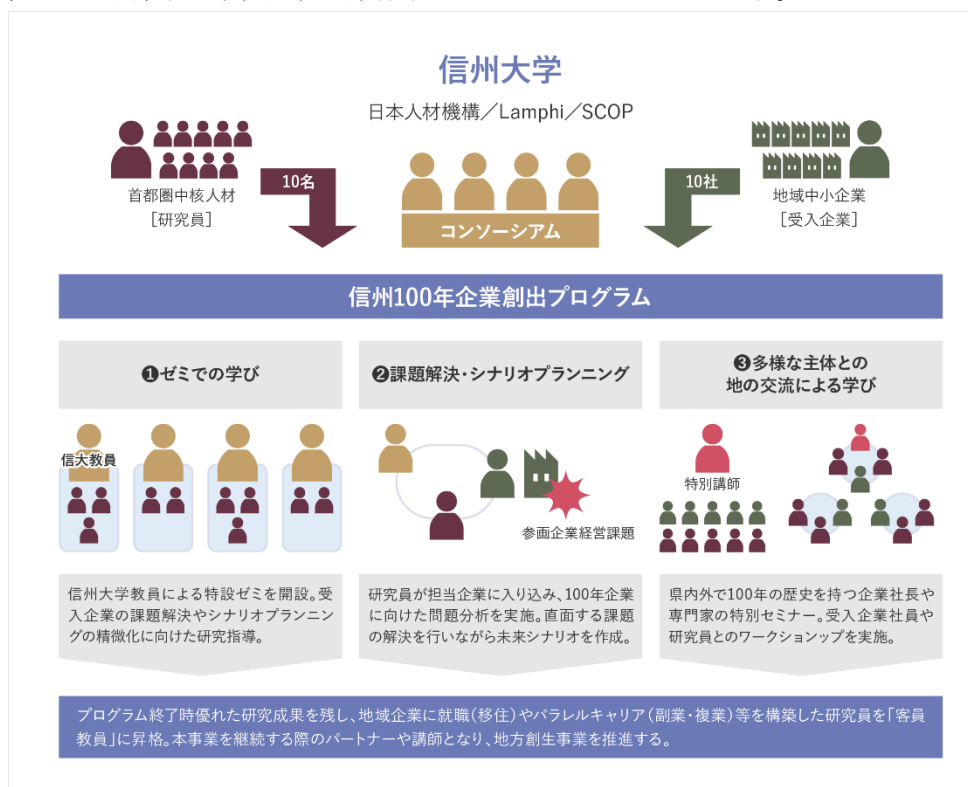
信州大学

日本人材機構／Lamphi／SCOP

首都圏中核人材
［研究員］

10名

コンソーシアム

10社

地域中小企業
［受入企業］

信州100年企業創出プログラム

❶ゼミでの学び

❷課題解決・シナリオプランニング

❸多様な主体との
地の交流による学び

信大教員

参画企業経営課題

特別講師

信州大学教員による特設ゼミを開設。受入企業の課題解決やシナリオプランニングの精微化に向けた研究指導。

研究員が担当企業に入り込み、100年企業に向けた問題分析を実施。直面する課題の解決を行いながら未来シナリオを作成。

県内外で100年の歴史を持つ企業社長や専門家の特別セミナー。受入企業社員や研究員とのワークショップを実施。

プログラム終了時優れた研究成果を残し、地域企業に就職（移住）やパラレルキャリア（副業・複業）等を構築した研究員を「客員教員」に昇格。本事業を継続する際のパートナーや講師となり、地方創生事業を推進する。